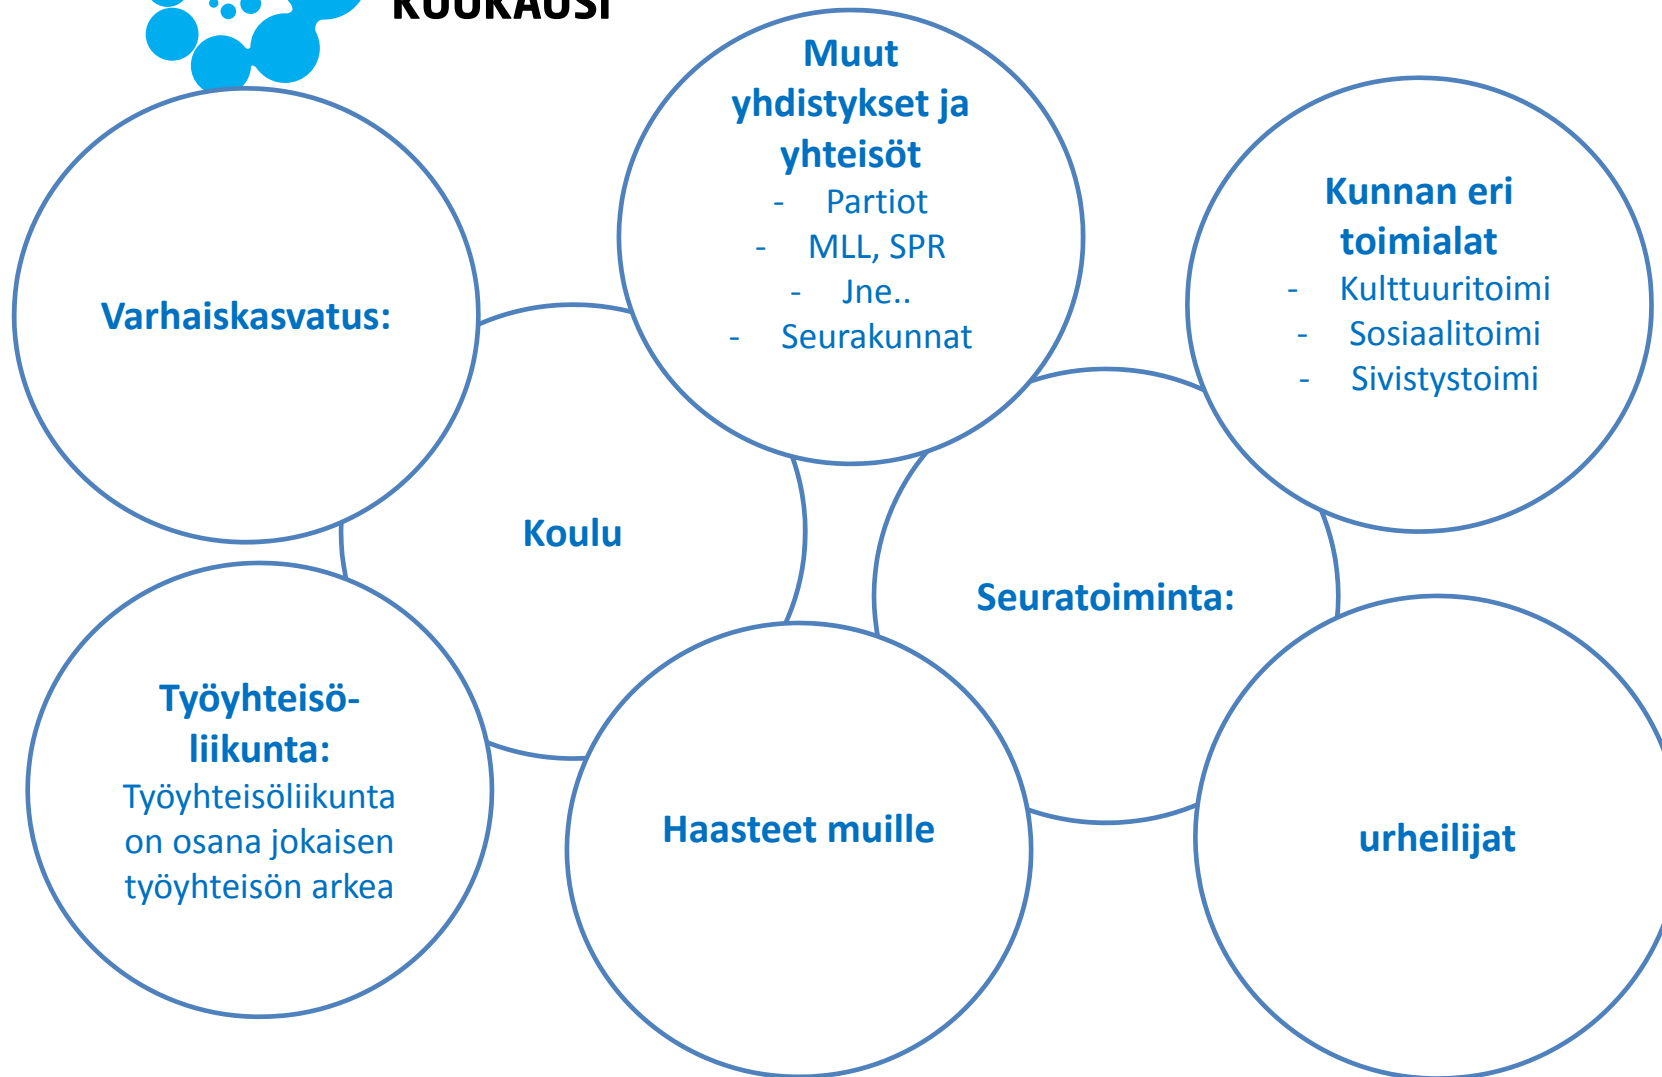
KUUKAUSI

Muut yhdistykset ja yhteisöt
- Partiot
- MLL, SPR
- Jne..
- Seurakunnat

Varhaiskasvatus:

Kunnan eri toimialat
- Kulttuuritoimi
- Sosiaalitoimi
- Sivistystoimi

Koulu

Seuratoiminta:

Työyhteisöliikunta:
Työyhteisöliikunta on osana jokaisen työyhteisön arkea

Haasteet muille

urheilijat